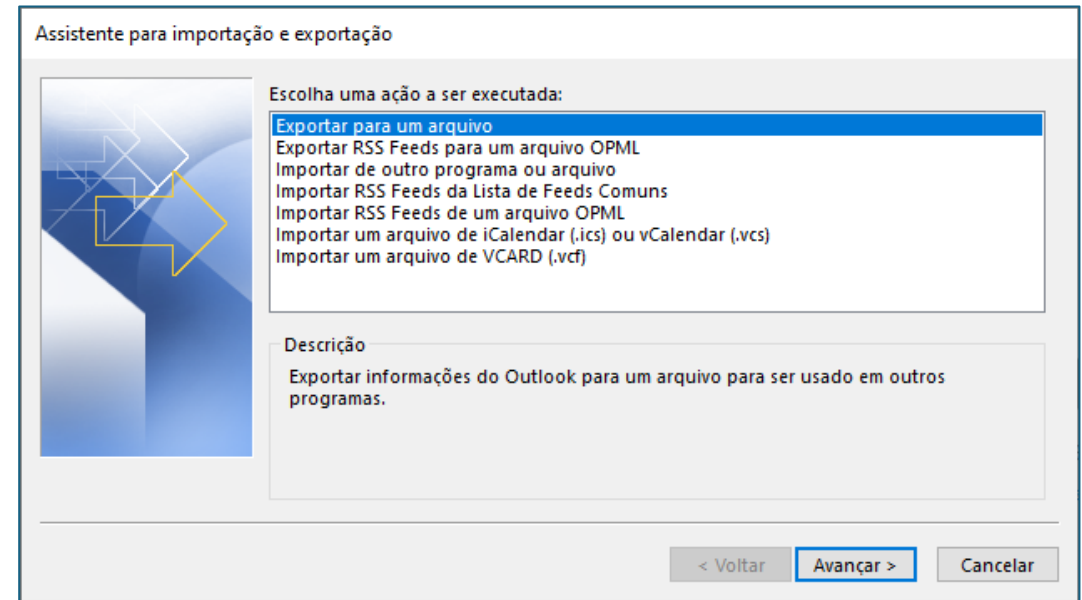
Assistente para importação e exportação

Escolha uma ação a ser executada:

Exportar para um arquivo
Exportar RSS Feeds para um arquivo OPML
Importar de outro programa ou arquivo
Importar RSS Feeds da Lista de Feeds Comuns
Importar RSS Feeds de um arquivo OPML
Importar um arquivo de iCalendar (.ics) ou vCalendar (.vcs)
Importar um arquivo de VCARD (.vcf)

Descrição

Exportar informações do Outlook para um arquivo para ser usado em outros programas.

< Voltar
Avançar >
Cancelar